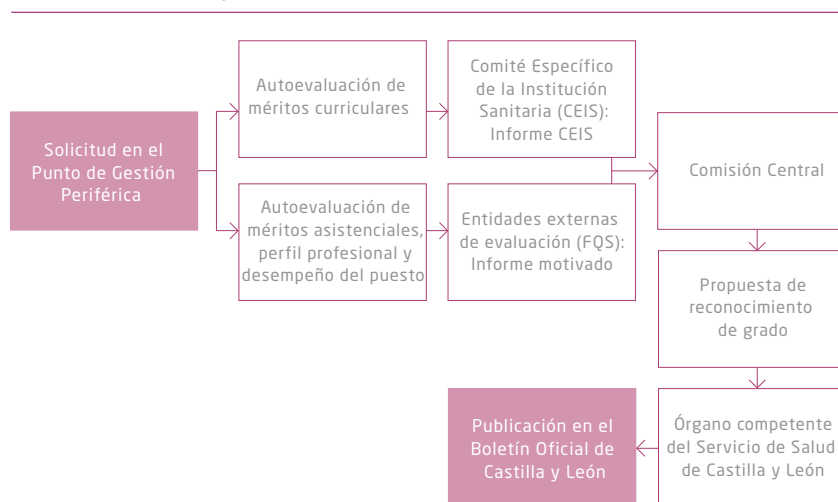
Solicitud en el Punto de Gestión Periférica

Autoevaluación de méritos curriculares

Comité Específico de la Institución Sanitaria (CEIS): Informe CEIS

Autoevaluación de méritos asistenciales, perfil profesional y desempeño del puesto

Entidades externas de evaluación (FQS): Informe motivado

Comisión Central

Propuesta de reconocimiento de grado

Órgano competente del Servicio de Salud de Castilla y León

Publicación en el Boletín Oficial de Castilla y León